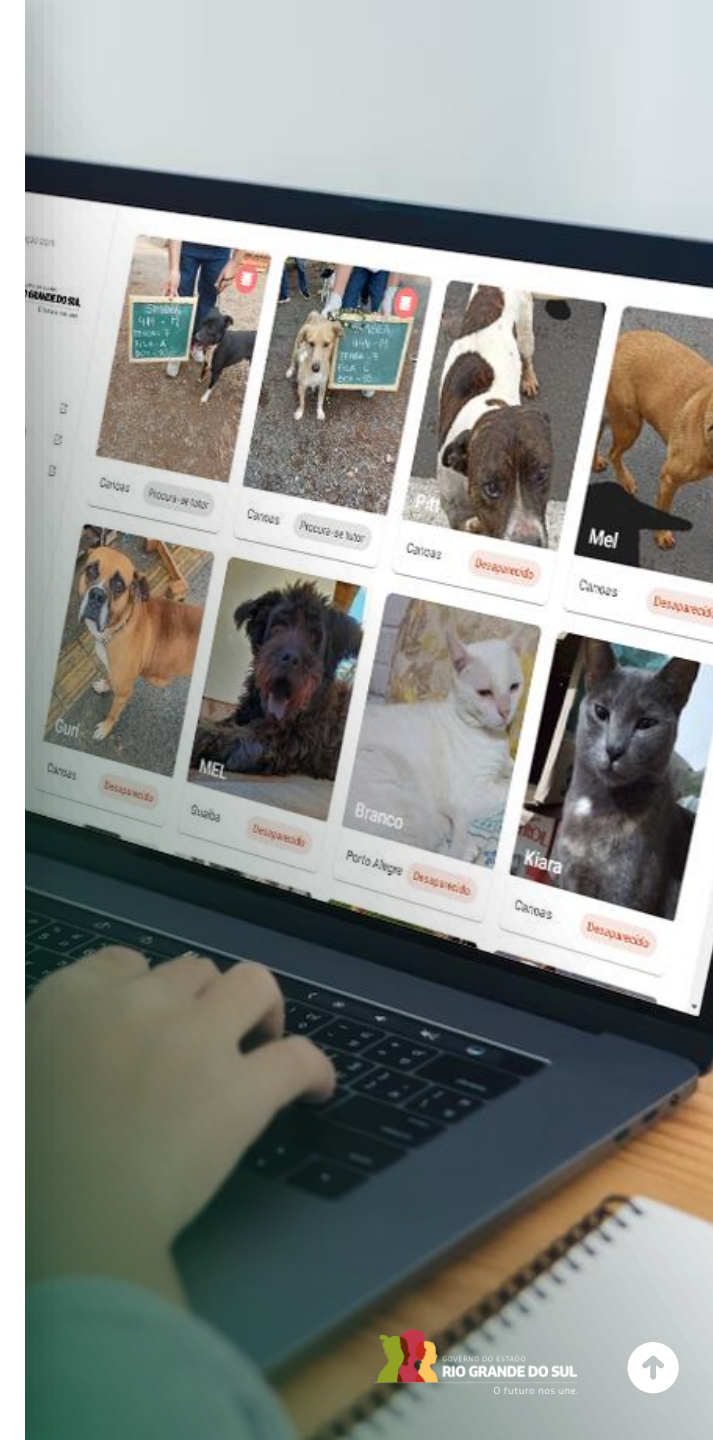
ação.com

RIO GRANDE DO SUL
O futuro nos une.

Canoas
Procura-se tutor

Canoas
Procura-se tutor

Pit
Canoas
Desaparecido

Mel
Canoas
Desaparecido

Guri
Canoas
Desaparecido

MEL
Guaíba
Desaparecido

Branco
Porto Alegre
Desaparecido

Kiara
Canoas
Desaparecido

GOVERNO DO ESTADO
RIO GRANDE DO SUL
O futuro nos une.